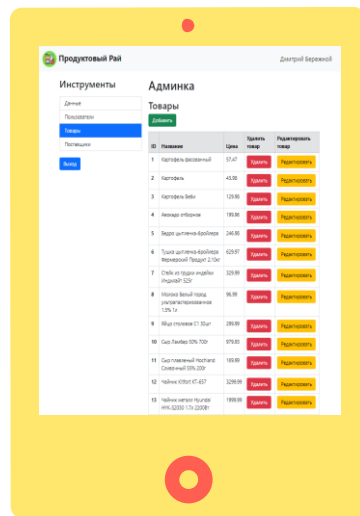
Продуктовый Рай

Дмитрий Бережной

Инструменты

Данные

Пользователи

Товары

Помещения

Выход

Админка

Товары

Добавить

| ID | Название | Цена | Удалить товар | Редактировать товар |
|---|---|---|---|---|
| 1 | Картофель фасованный | 57.47 | Удалить | Редактировать |
| 2 | Картофель | 45.98 | Удалить | Редактировать |
| 3 | Картофель Беби | 129.98 | Удалить | Редактировать |
| 4 | Авокадо отборное | 199.86 | Удалить | Редактировать |
| 5 | Бедро цыпленка-бройлера | 246.86 | Удалить | Редактировать |
| 6 | Тушка цыпленка-бройлера Фермерский Продукт 2-10кг | 629.97 | Удалить | Редактировать |
| 7 | Стейк из грудки индейки Индилайт 525г | 329.99 | Удалить | Редактировать |
| 8 | Молоко Белый город ультрапастеризованное 1,5% 1л | 96.99 | Удалить | Редактировать |
| 9 | Яйцо столовое С1 30шт | 289.99 | Удалить | Редактировать |
| 10 | Сыр Ламбер 50% 700г | 979.83 | Удалить | Редактировать |
| 11 | Сыр плавленый Hochland Сливочный 55% 200г | 169.99 | Удалить | Редактировать |
| 12 | Чайник Kitfort KT-657 | 3299.99 | Удалить | Редактировать |
| 13 | Чайник электрический Hyundai HYK-S2030 1.7л 2200Вт | 1999.99 | Удалить | Редактировать |